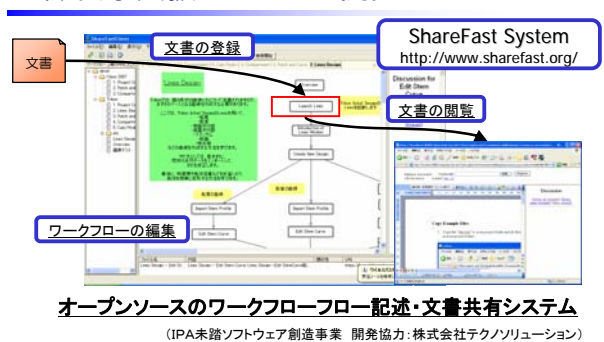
ShareFast System
http://www.sharefast.org/

文書

文書の登録

文書の閲覧

ワークフローの編集

Lines Design

Launch Lines

Discussion for Edit Stem Curve

Discussion

Copy Example Files

オープンソースのワークフローフロー記述・文書共有システム

（IPA未踏ソフトウェア創造事業　開発協力：株式会社テクノソリューション）